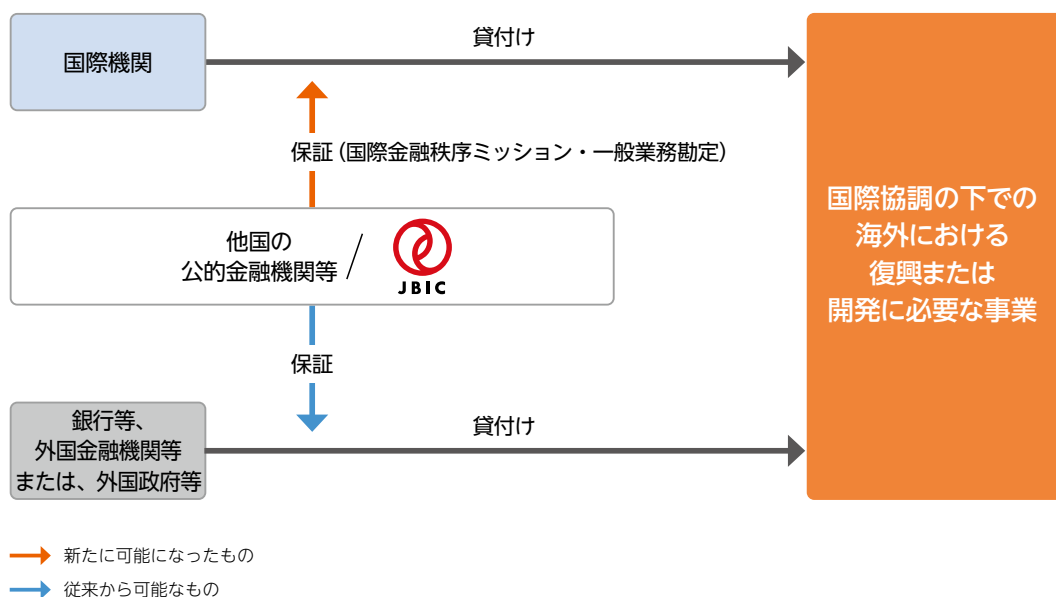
国際機関

貸付け

保証（国際金融秩序ミッション・一般業務勘定）

国際協調の下での海外における復興または開発に必要な事業

他国の公的金融機関等 ／ JBIC

保証

銀行等、外国金融機関等または、外国政府等

貸付け

新たに可能になったもの

従来から可能なもの